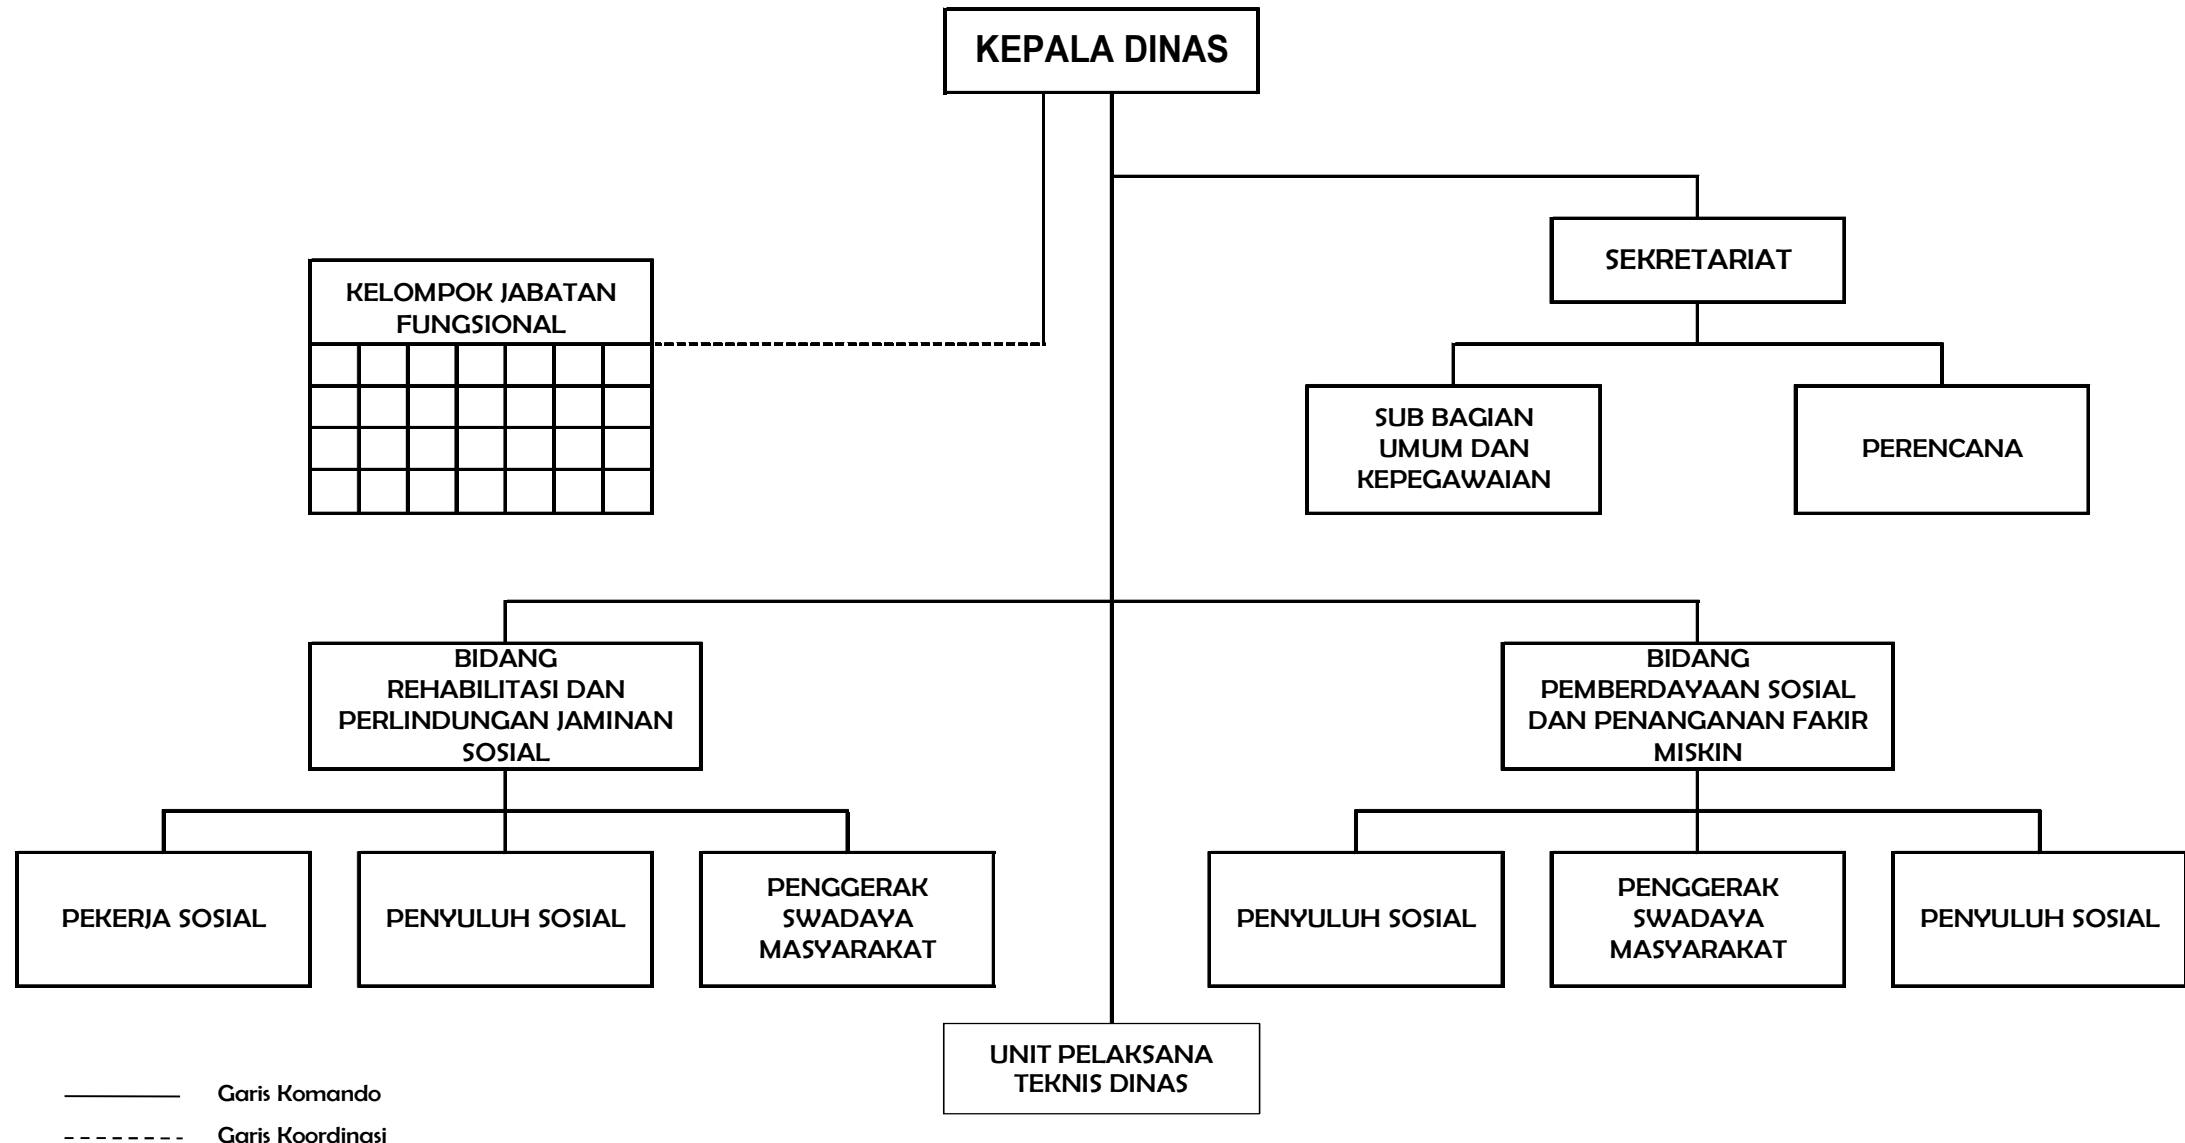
KEPALA DINAS

KELOMPOK JABATAN FUNGSIONAL

SEKRETARIAT

SUB BAGIAN UMUM DAN KEPEGAWAIAN

PERENCANA

BIDANG REHABILITASI DAN PERLINDUNGAN JAMINAN SOSIAL

BIDANG PEMBERDAYAAN SOSIAL DAN PENANGANAN FAKIR MISKIN

PEKERJA SOSIAL

PENYULUH SOSIAL

PENGGERAK SWADAYA MASYARAKAT

PENYULUH SOSIAL

PENGGERAK SWADAYA MASYARAKAT

PENYULUH SOSIAL

UNIT PELAKSANA TEKNIS DINAS

Garis Komando

Garis Koordinasi